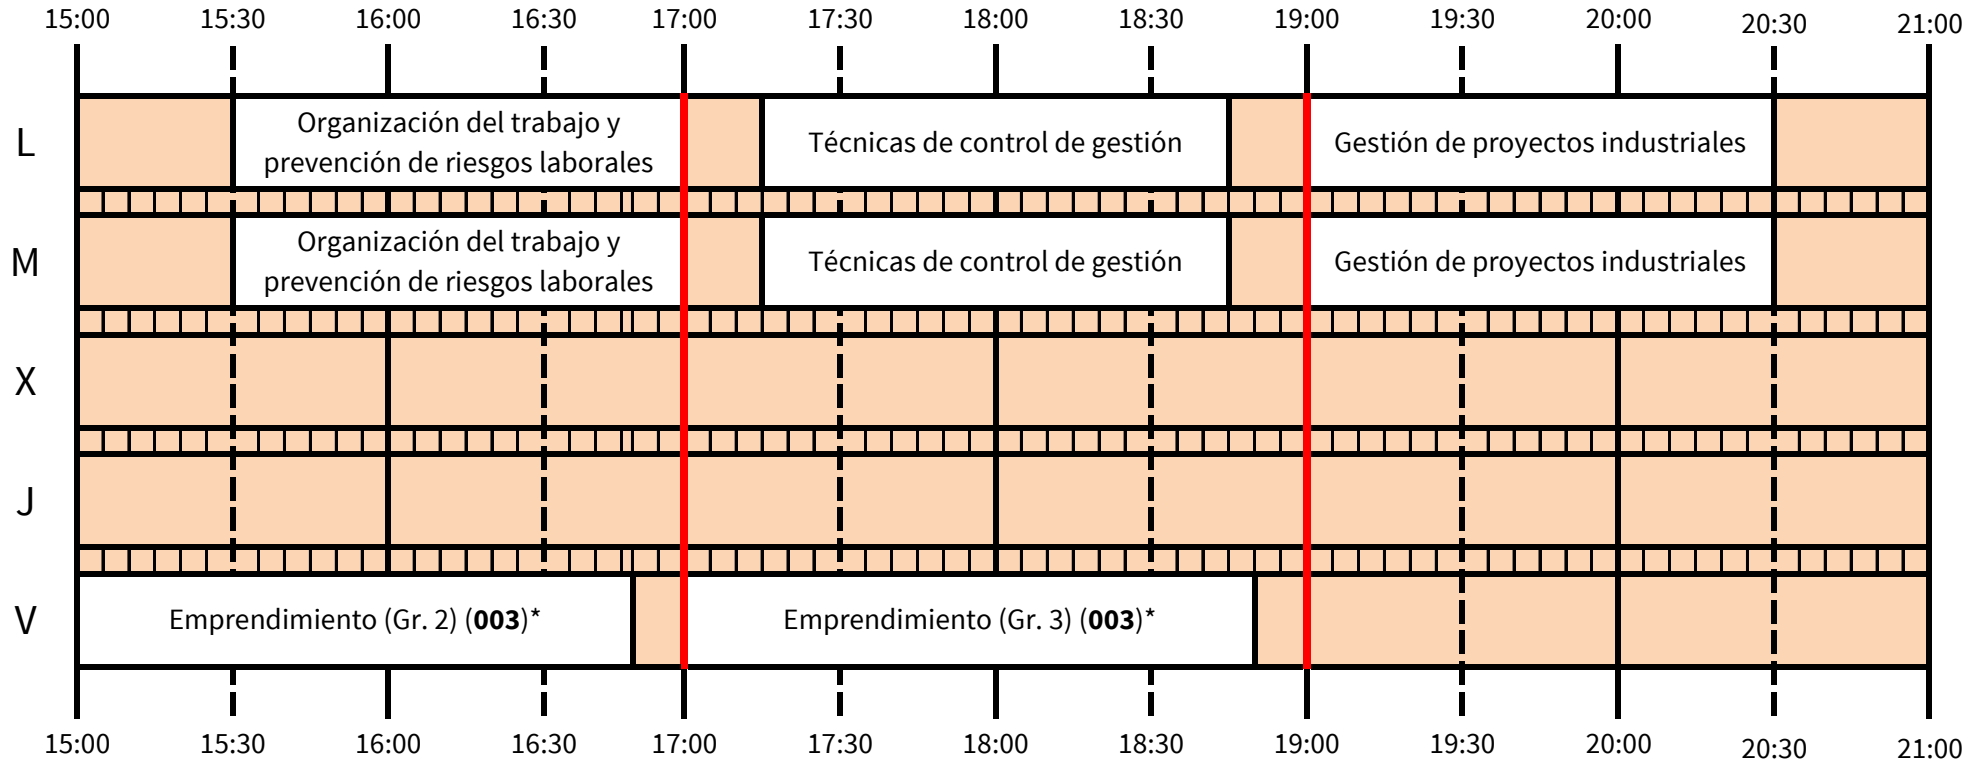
15:00 15:30 16:00 16:30 17:00 17:30 18:00 18:30 19:00 19:30 20:00 20:30 21:00

L
Organización del trabajo y prevención de riesgos laborales
Técnicas de control de gestión
Gestión de proyectos industriales

M
Organización del trabajo y prevención de riesgos laborales
Técnicas de control de gestión
Gestión de proyectos industriales

X

J

V
Emprendimiento (Gr. 2) (**003**)*
Emprendimiento (Gr. 3) (**003**)*

15:00 15:30 16:00 16:30 17:00 17:30 18:00 18:30 19:00 19:30 20:00 20:30 21:00